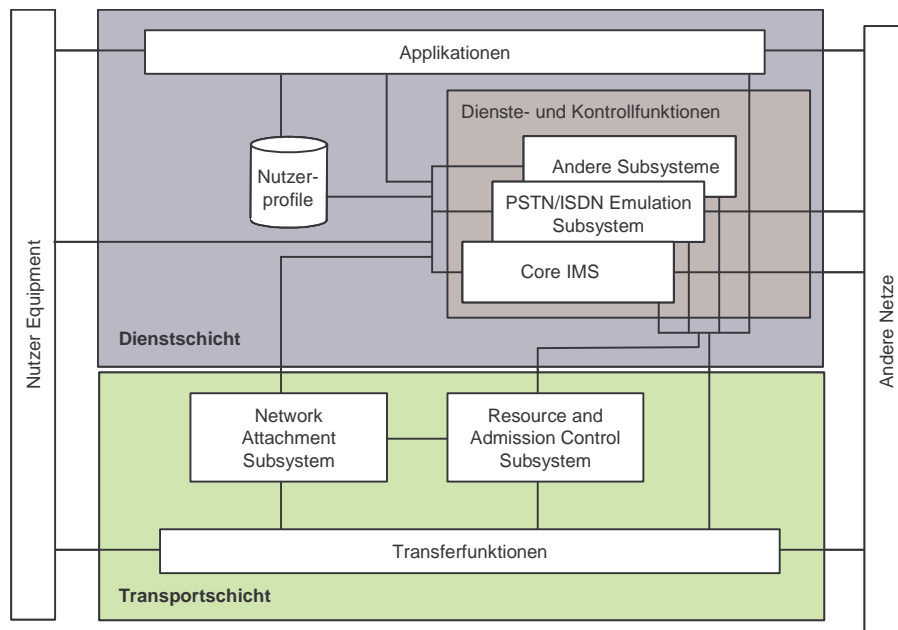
Nutzer Equipment

Applikationen

Nutzerprofile

Dienste- und Kontrollfunktionen

Andere Subsysteme

PSTN/ISDN Emulation Subsystem

Core IMS

Dienstschicht

Andere Netze

Network Attachment Subsystem

Resource and Admission Control Subsystem

Transferfunktionen

Transportschicht